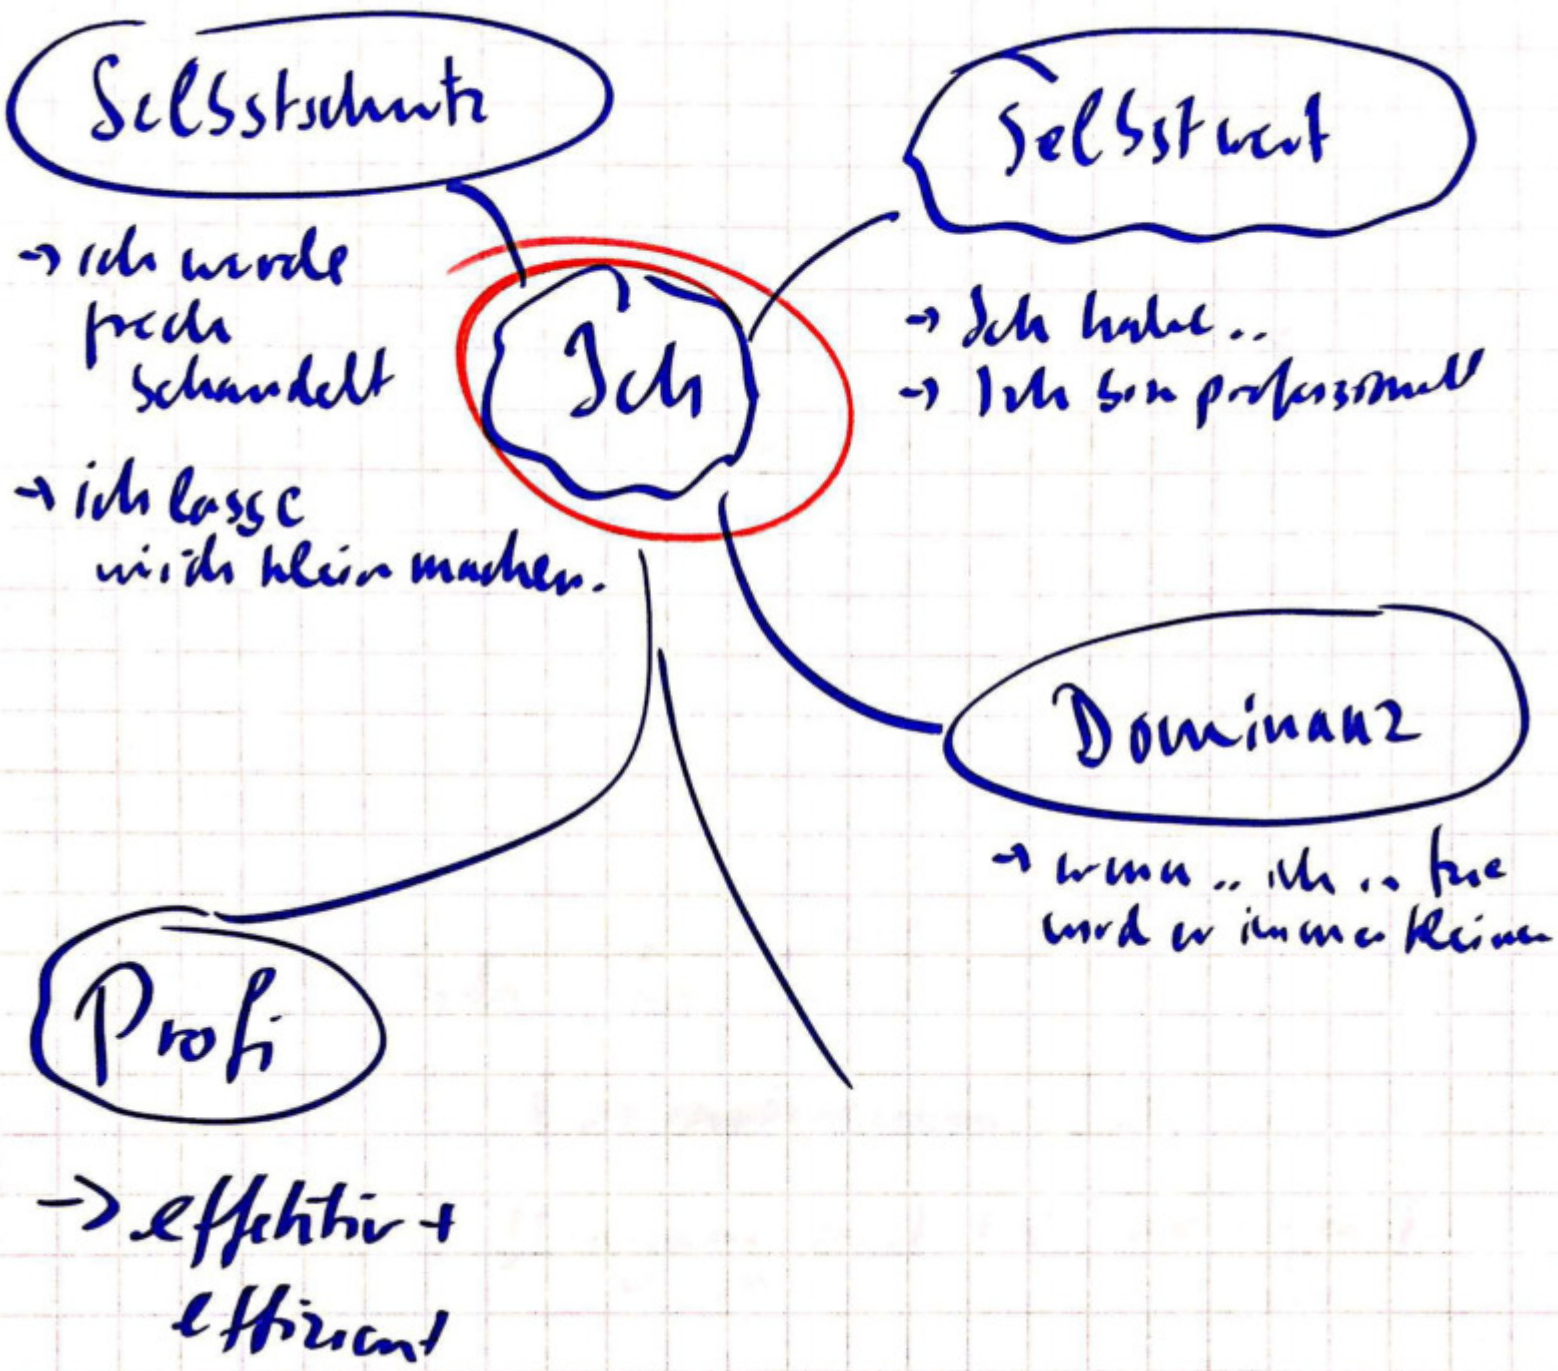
Selbstschutz

→ ich werde frech behandelt

→ ich lasse mich klein machen.

Selbstwert

→ Ich habe ..
→ Ich bin professionell

Ich

Dominanz

→ wenn .. ich .. tue wird er immer kleiner

Profi

→ effektiv + effizient